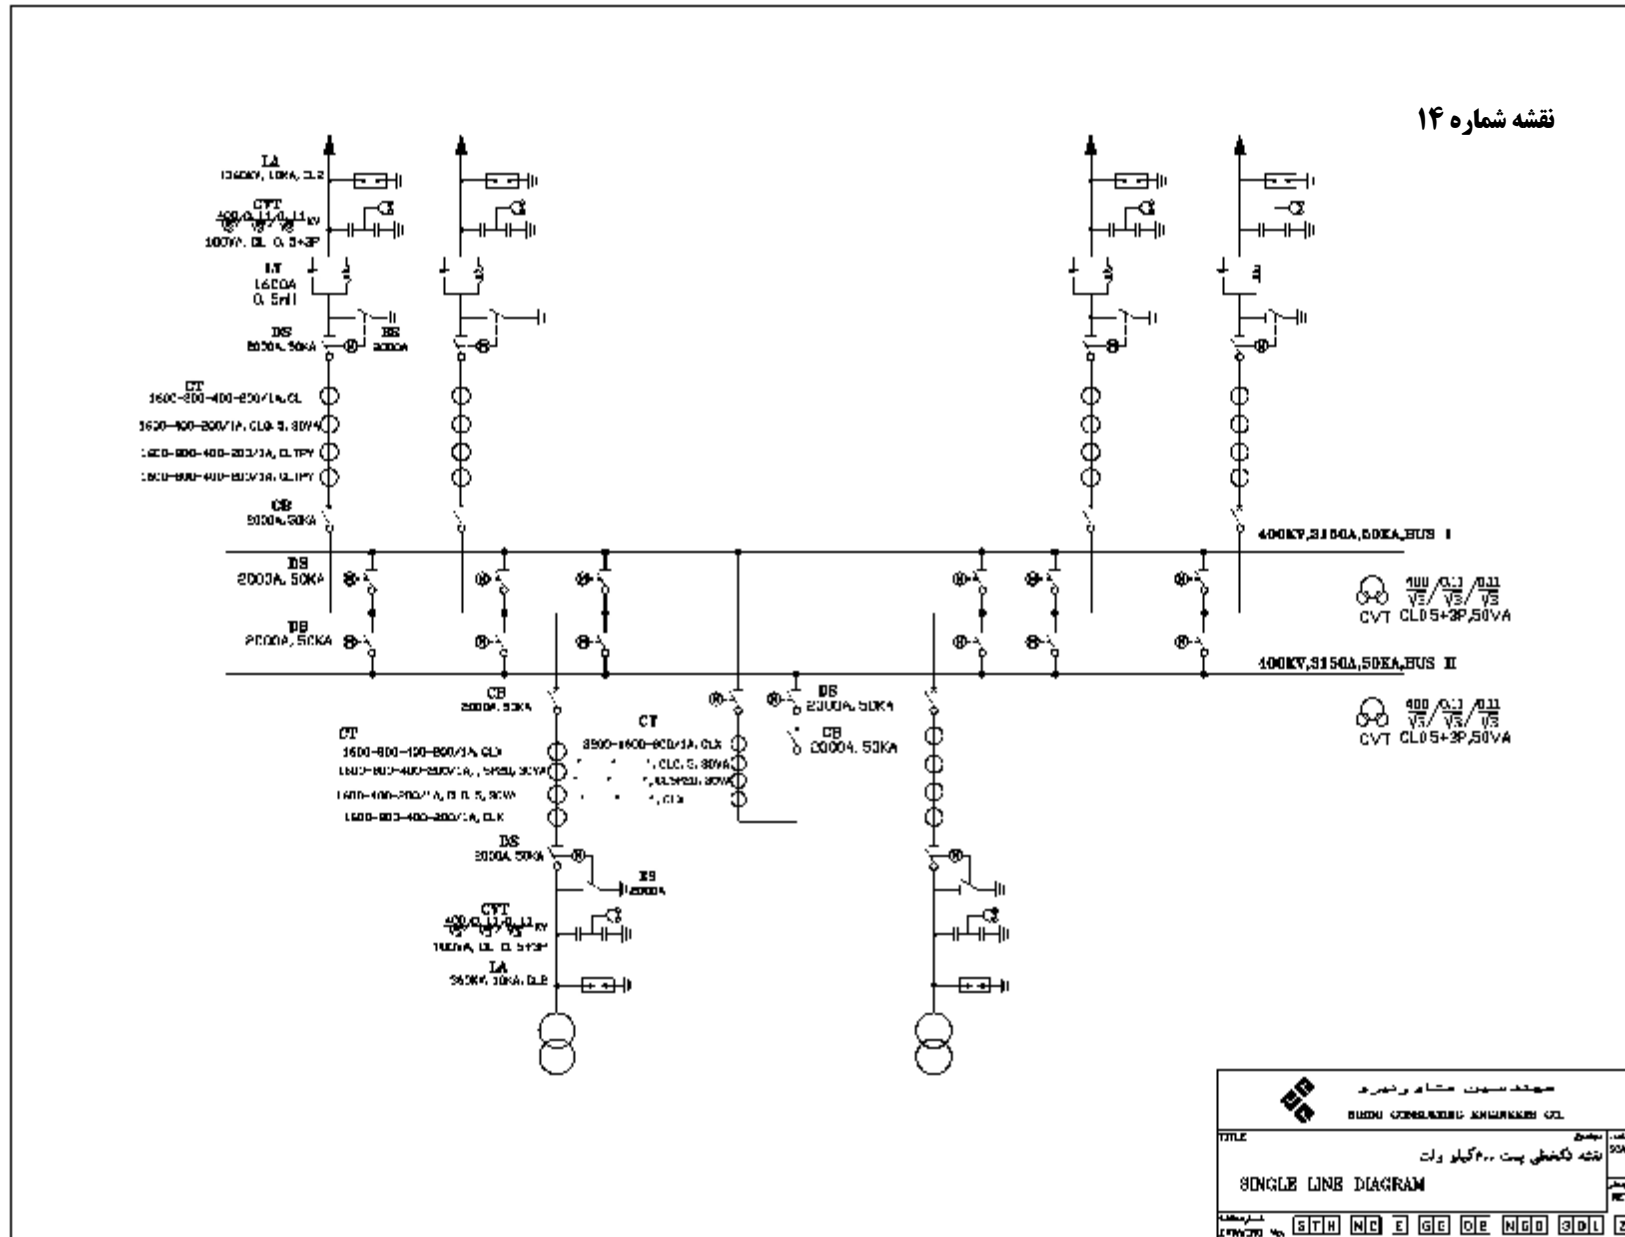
نقشه شماره ۱۴

LA
336KV, 10KA, CL2

CVT
$\frac{400}{\sqrt{3}}/\frac{0.11}{\sqrt{3}}/\frac{0.11}{\sqrt{3}}$ KV
100VA, CL 0.5+3P

LT
1600A
0.5mH

DS
2000A, 50KA

ES
2000A

CT
1600-800-400-200/1A, CL
1600-400-200/1A, CL0.5, 30VA
1600-800-400-200/1A, CLTPY
1600-800-400-200/1A, CLTPY

CB
2000A, 50KA

400KV, 3150A, 50KA, BUS I

DS
2000A, 50KA

DS
2000A, 50KA

CVT $\frac{400}{\sqrt{3}}/\frac{0.11}{\sqrt{3}}/\frac{0.11}{\sqrt{3}}$
CL0.5+3P, 50VA

400KV, 3150A, 50KA, BUS II

CVT $\frac{400}{\sqrt{3}}/\frac{0.11}{\sqrt{3}}/\frac{0.11}{\sqrt{3}}$
CL0.5+3P, 50VA

CB
2000A, 50KA

CT
1600-800-400-200/1A, CLX
1600-800-400-200/1A, 5P20, 30VA
1600-400-200/1A, CL0.5, 30VA
1600-800-400-200/1A, CLX

CT
3200-1600-800/1A, CLX
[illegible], CL0.5, 30VA
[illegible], 5P20, 30VA
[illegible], CLX

DS
2000A, 50KA

CB
2000A, 50KA

DS
2000A, 50KA

ES
2000A

CVT
$\frac{400}{\sqrt{3}}/\frac{0.11}{\sqrt{3}}/\frac{0.11}{\sqrt{3}}$ KV
100VA, CL 0.5+3P

LA
336KV, 10KA, CL2

مهندسین مشاور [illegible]
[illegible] CONSULTING ENGINEERS CO.

TITLE
موضوع
نقشه تکخطی پست ۴۰۰ کیلو ولت
SINGLE LINE DIAGRAM

STH NC E GE DE NGO SDL